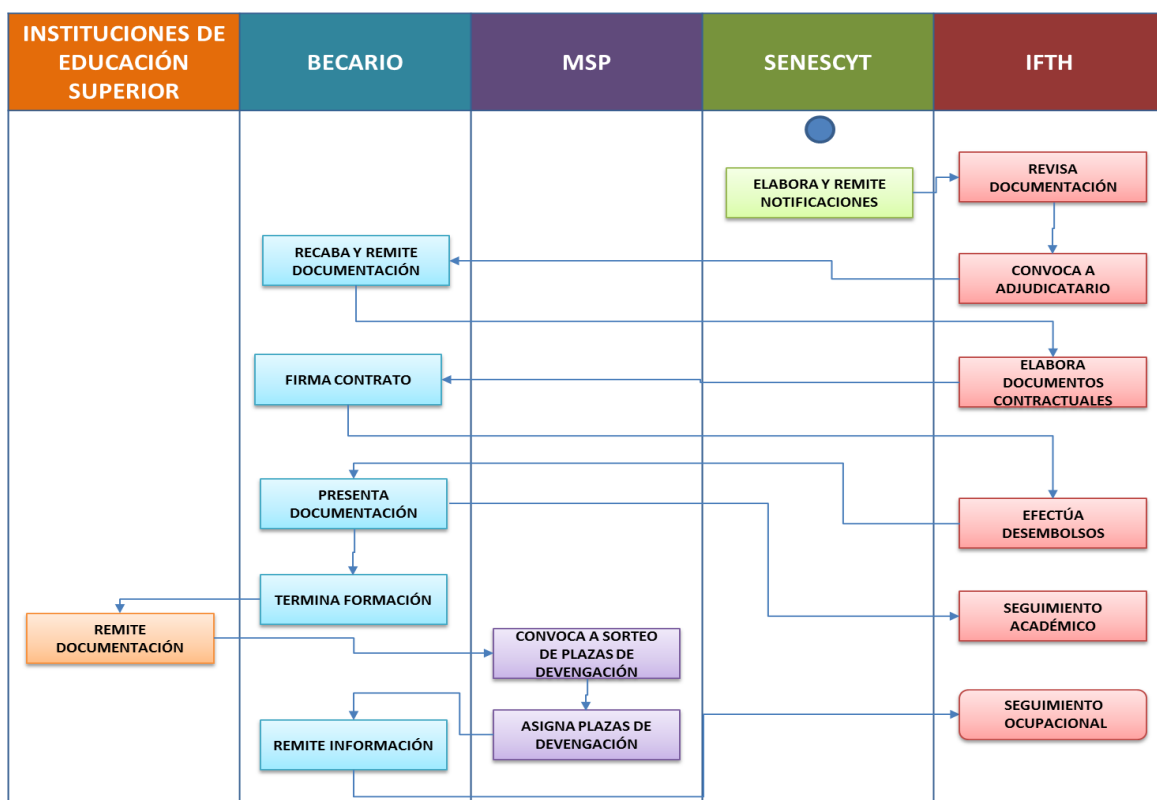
INSTITUCIONES DE EDUCACIÓN SUPERIOR

BECARIO

MSP

SENESCYT

IFTH

ELABORA Y REMITE NOTIFICACIONES

REVISA DOCUMENTACIÓN

RECABA Y REMITE DOCUMENTACIÓN

CONVOCA A ADJUDICATARIO

FIRMA CONTRATO

ELABORA DOCUMENTOS CONTRACTUALES

PRESENTA DOCUMENTACIÓN

EFECTÚA DESEMBOLSOS

TERMINA FORMACIÓN

SEGUIMIENTO ACADÉMICO

REMITE DOCUMENTACIÓN

CONVOCA A SORTEO DE PLAZAS DE DEVENGACIÓN

ASIGNA PLAZAS DE DEVENGACIÓN

SEGUIMIENTO OCUPACIONAL

REMITE INFORMACIÓN